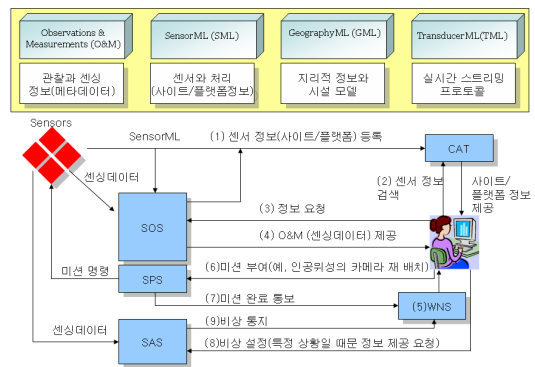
Observations & Measurements (O&M)

관찰과 센싱 정보(메타데이터)

SensorML (SML)

센서와 처리 (사이트/플랫폼정보)

GeographyML (GML)

지리적 정보와 시설 모델

TransducerML(TML)

실시간 스트리밍 프로토콜

Sensors

SensorML

(1) 센서 정보(사이트/플랫폼) 등록

CAT

센싱데이터

(2) 센서 정보 검색

사이트/ 플랫폼 정보 제공

SOS

(3) 정보 요청

(4) O&M (센싱데이터) 제공

미션 명령

SPS

(6)미션 부여(예, 인공위성의 카메라 재 배치)

(7)미션 완료 통보

(5)WNS

센싱데이터

SAS

(9)비상 통지

(8)비상 설정(특정 상황일 때문 정보 제공 요청)